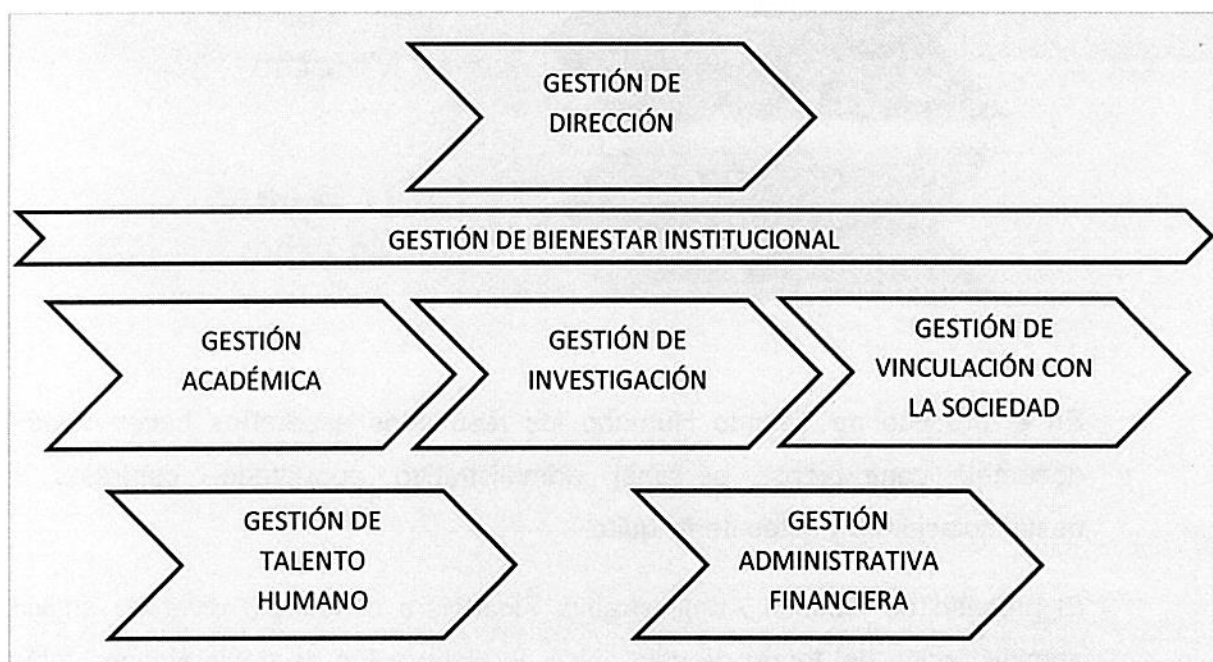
GESTIÓN DE DIRECCIÓN

GESTIÓN DE BIENESTAR INSTITUCIONAL

GESTIÓN ACADÉMICA

GESTIÓN DE INVESTIGACIÓN

GESTIÓN DE VINCULACIÓN CON LA SOCIEDAD

GESTIÓN DE TALENTO HUMANO

GESTIÓN ADMINISTRATIVA FINANCIERA